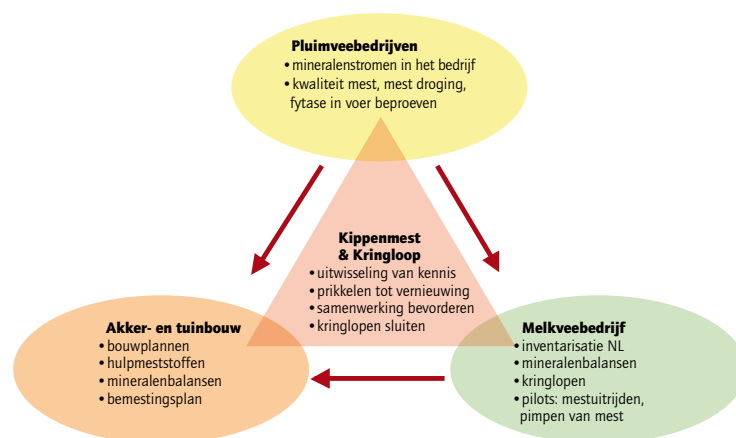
Pluimveebedrijven
• mineralenstromen in het bedrijf
• kwaliteit mest, mest droging, fytase in voer beproeven

Kippenmest & Kringloop
• uitwisseling van kennis
• prikkelen tot vernieuwing
• samenwerking bevorderen
• kringlopen sluiten

Akker- en tuinbouw
• bouwplannen
• hulpmeststoffen
• mineralenbalansen
• bemestingsplan

Melkveebedrijf
• inventarisatie NL
• mineralenbalansen
• kringlopen
• pilots: mestuitrijden, pimpen van mest